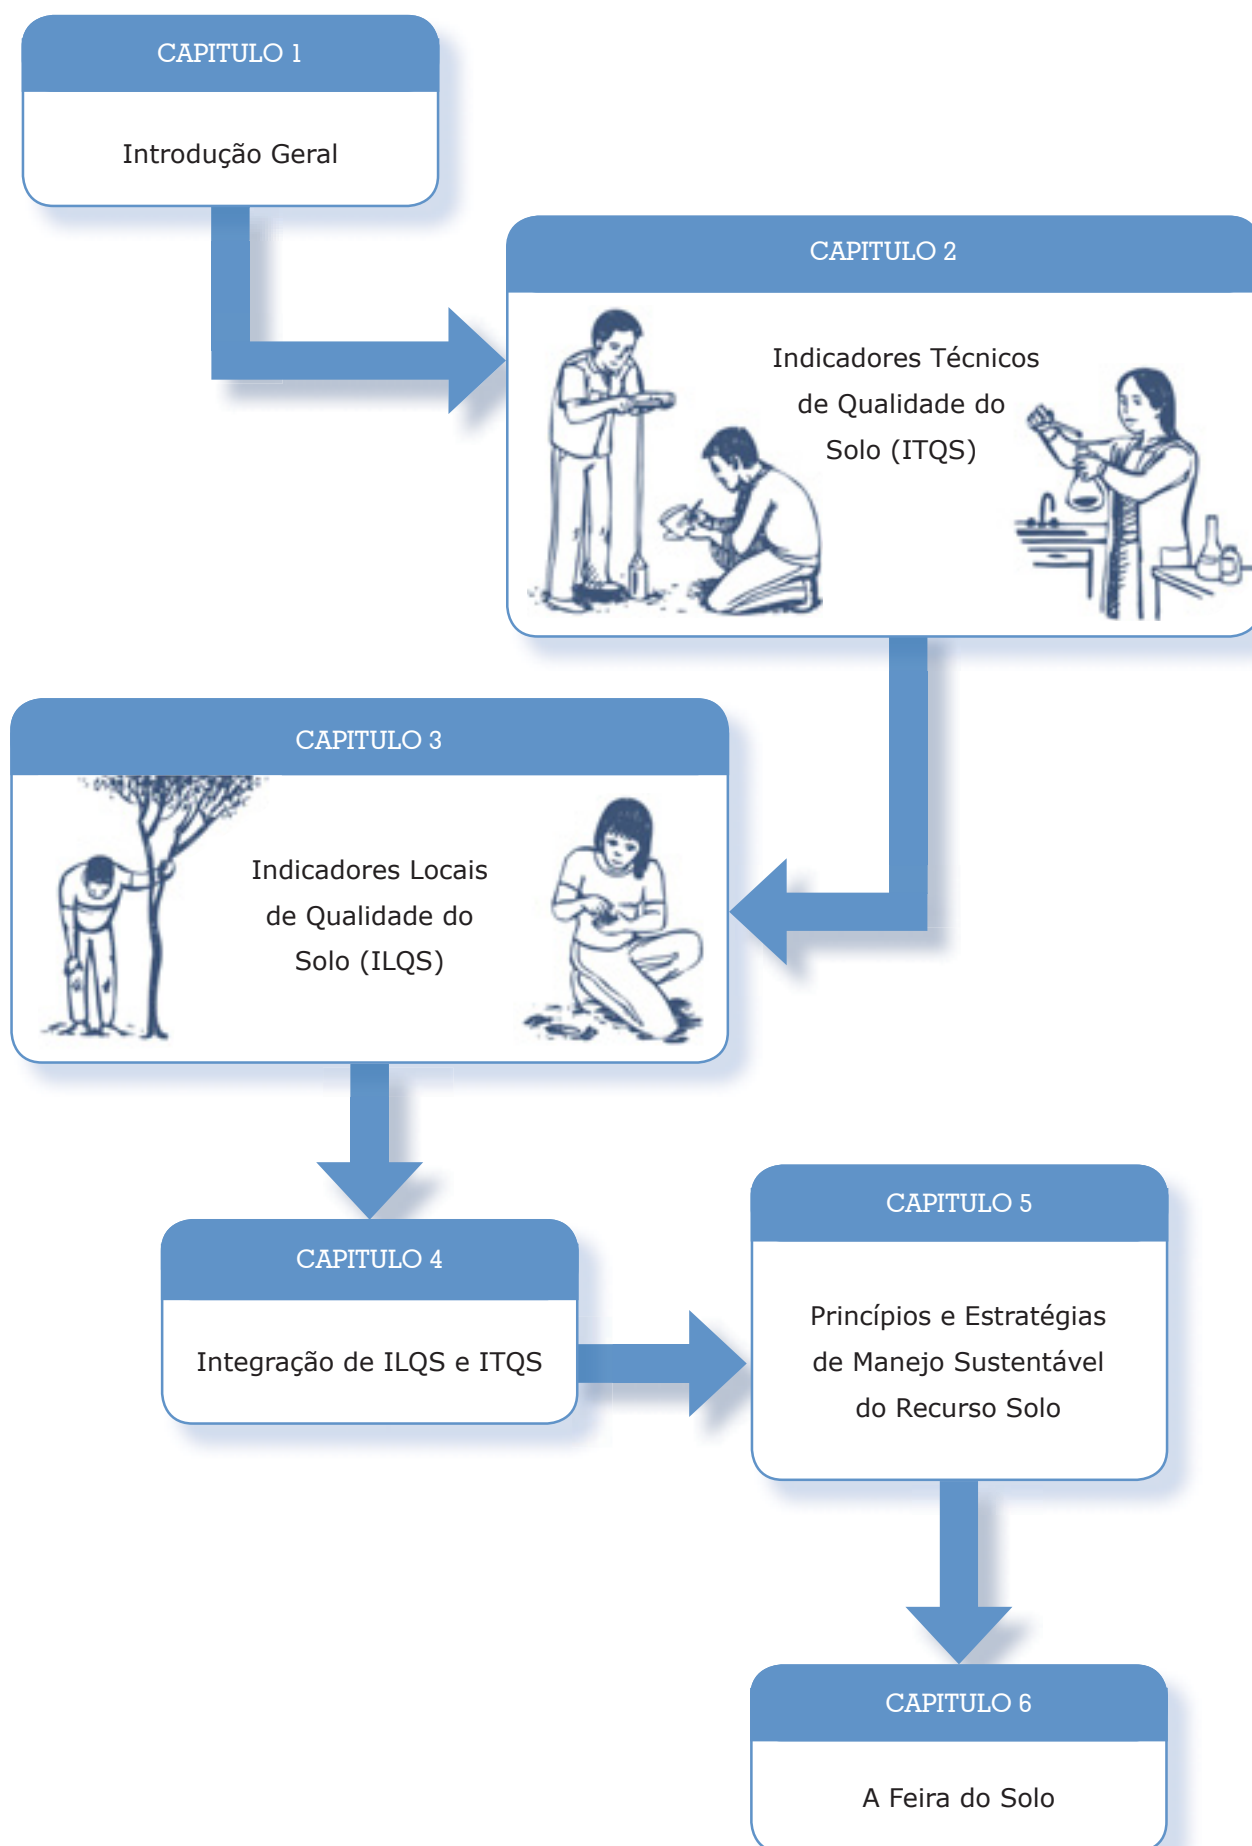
CAPITULO 1

Introdução Geral

CAPITULO 2

Indicadores Técnicos de Qualidade do Solo (ITQS)

CAPITULO 3

Indicadores Locais de Qualidade do Solo (ILQS)

CAPITULO 4

Integração de ILQS e ITQS

CAPITULO 5

Princípios e Estratégias de Manejo Sustentável do Recurso Solo

CAPITULO 6

A Feira do Solo